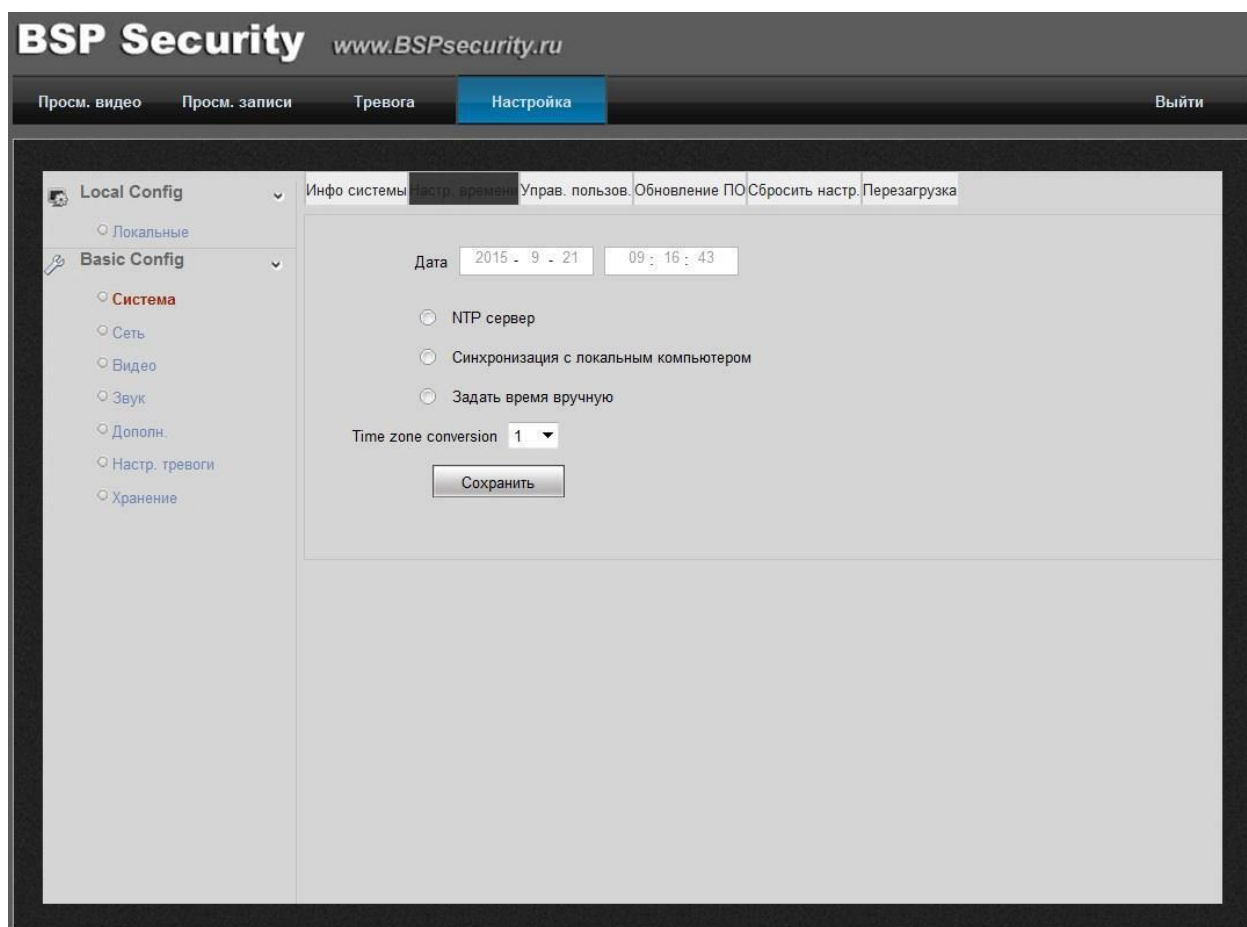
BSP Security www.BSPsecurity.ru

Просм. видео Просм. записи Тревога Настройка Выйти

Local Config
Локальные
Basic Config
Система
Сеть
Видео
Звук
Дополн.
Настр. тревоги
Хранение

Инфо системы Настр. времени Управ. пользов. Обновление ПО Сбросить настр. Перезагрузка

Дата 2015 - 9 - 21 09 : 16 : 43

NTP сервер

Синхронизация с локальным компьютером

Задать время вручную

Time zone conversion 1

Сохранить